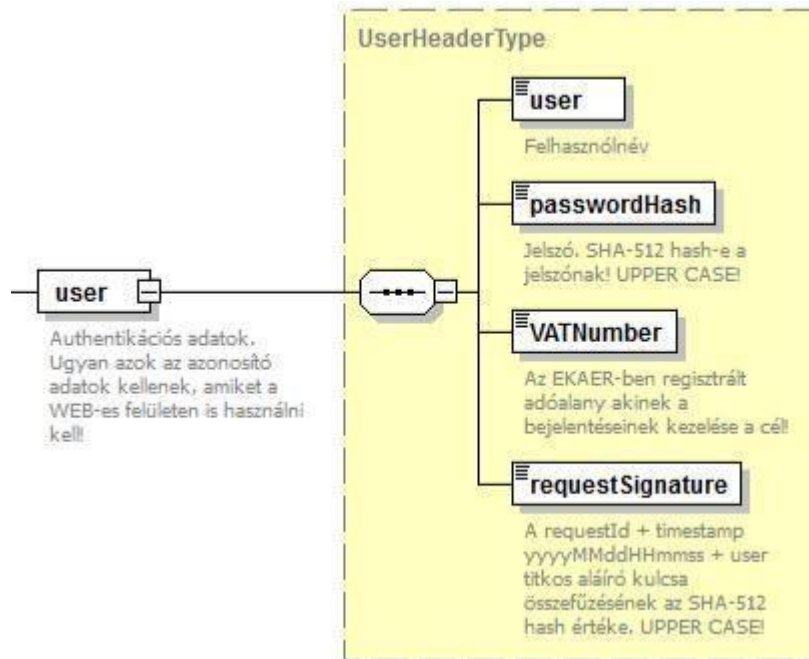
user

Authentikációs adatok. Ugyan azok az azonosító adatok kellenek, amiket a WEB-es felületen is használni kell!

UserHeaderType

user

Felhasznólnév

passwordHash

Jelszó. SHA-512 hash-e a jelszónak! UPPER CASE!

VATNumber

Az EKAER-ben regisztrált adóalany akinek a bejelentéseinek kezelése a cél!

requestSignature

A requestId + timestamp yyyyMMddHHmmss + user titkos aláíró kulcsa összefűzésének az SHA-512 hash értéke. UPPER CASE!